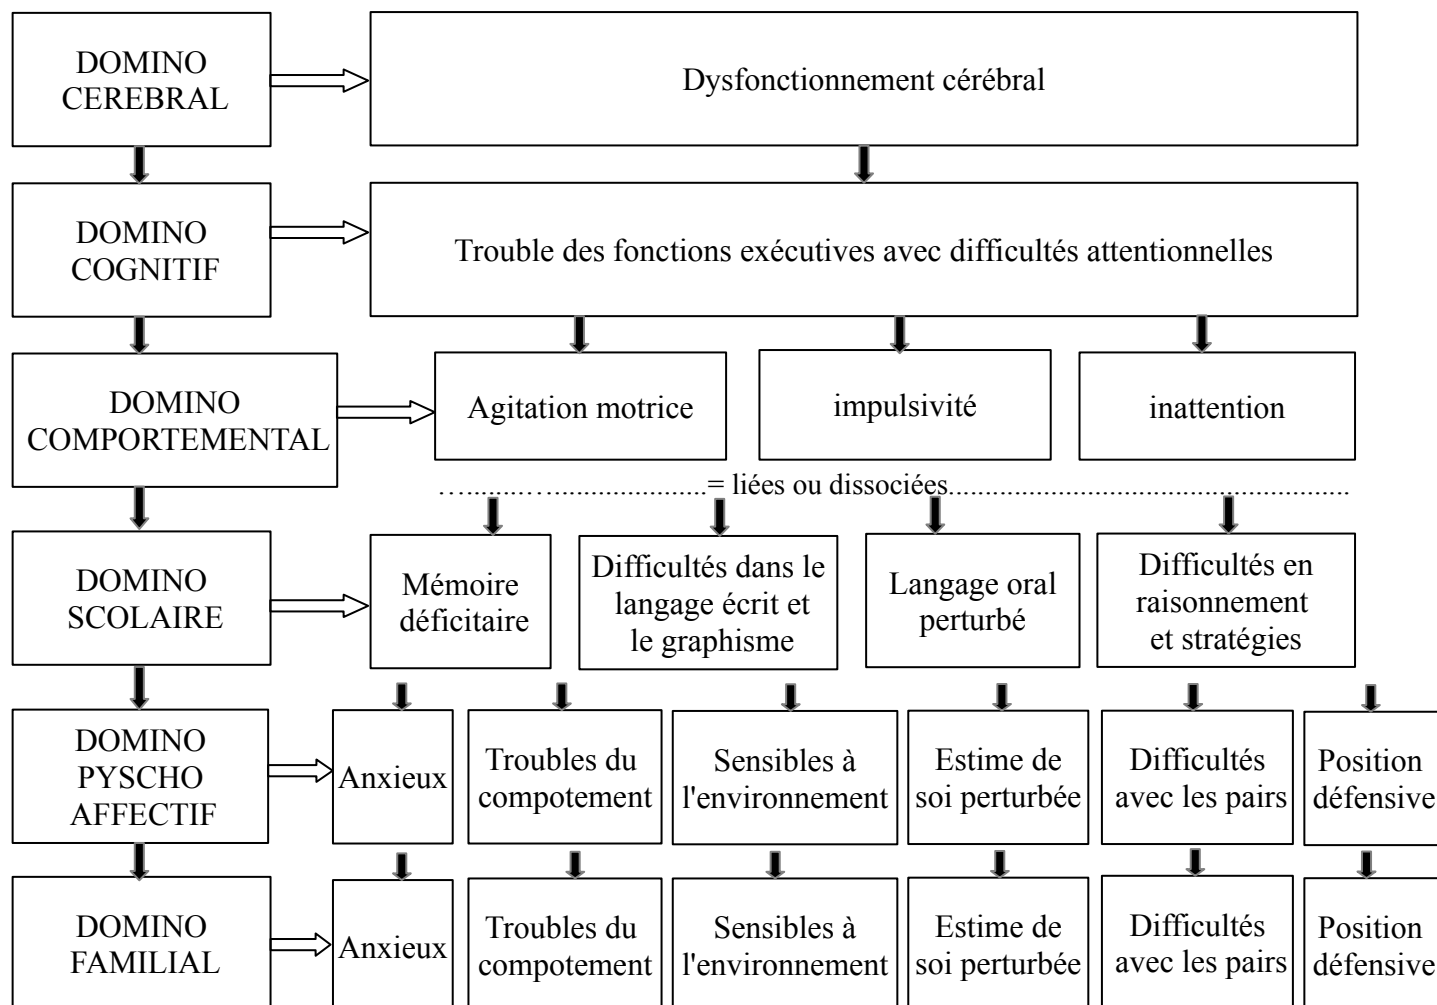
DOMINO CEREBRAL

Dysfonctionnement cérébral

DOMINO COGNITIF

Trouble des fonctions exécutives avec difficultés attentionnelles

DOMINO COMPORTEMENTAL

Agitation motrice

impulsivité

inattention

…........…......................= liées ou dissociées.........................................................................

DOMINO SCOLAIRE

Mémoire déficitaire

Difficultés dans le langage écrit et le graphisme

Langage oral perturbé

Difficultés en raisonnement et stratégies

DOMINO PYSCHO AFFECTIF

Anxieux

Troubles du compotement

Sensibles à l'environnement

Estime de soi perturbée

Difficultés avec les pairs

Position défensive

DOMINO FAMILIAL

Anxieux

Troubles du compotement

Sensibles à l'environnement

Estime de soi perturbée

Difficultés avec les pairs

Position défensive